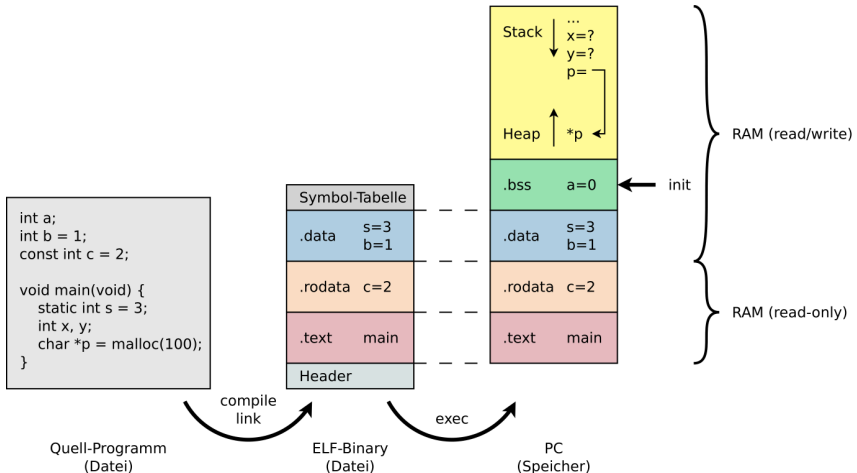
int a;
int b = 1;
const int c = 2;

void main(void) {
static int s = 3;
int x, y;
char *p = malloc(100);
}

Quell-Programm
(Datei)

compile
link

Symbol-Tabelle
.data s=3 b=1
.rodata c=2
.text main
Header

ELF-Binary
(Datei)

exec

Stack ...
x=?
y=?
p=
Heap *p
.bss a=0
.data s=3 b=1
.rodata c=2
.text main

PC
(Speicher)

init

RAM (read/write)

RAM (read-only)